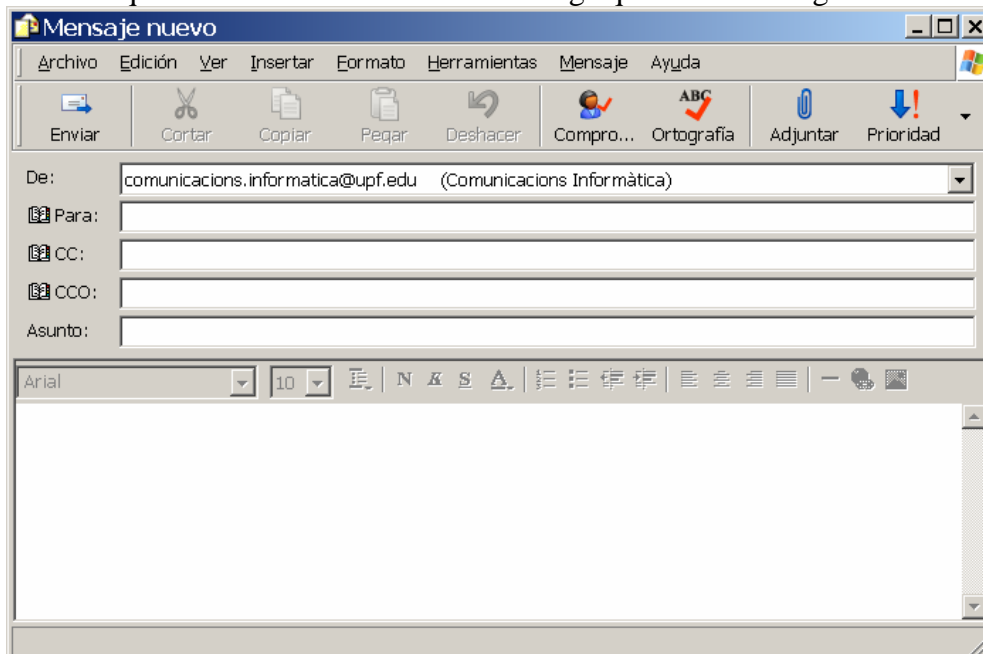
Mensaje nuevo

Archivo Edición Ver Insertar Formato Herramientas Mensaje Ayuda

Enviar Cortar Copiar Pegar Deshacer Compro... Ortografía Adjuntar Prioridad

De: comunicacions.informatica@upf.edu (Comunicacions Informàtica)

Para:

CC:

CCO:

Asunto:

Arial 10 N K S A